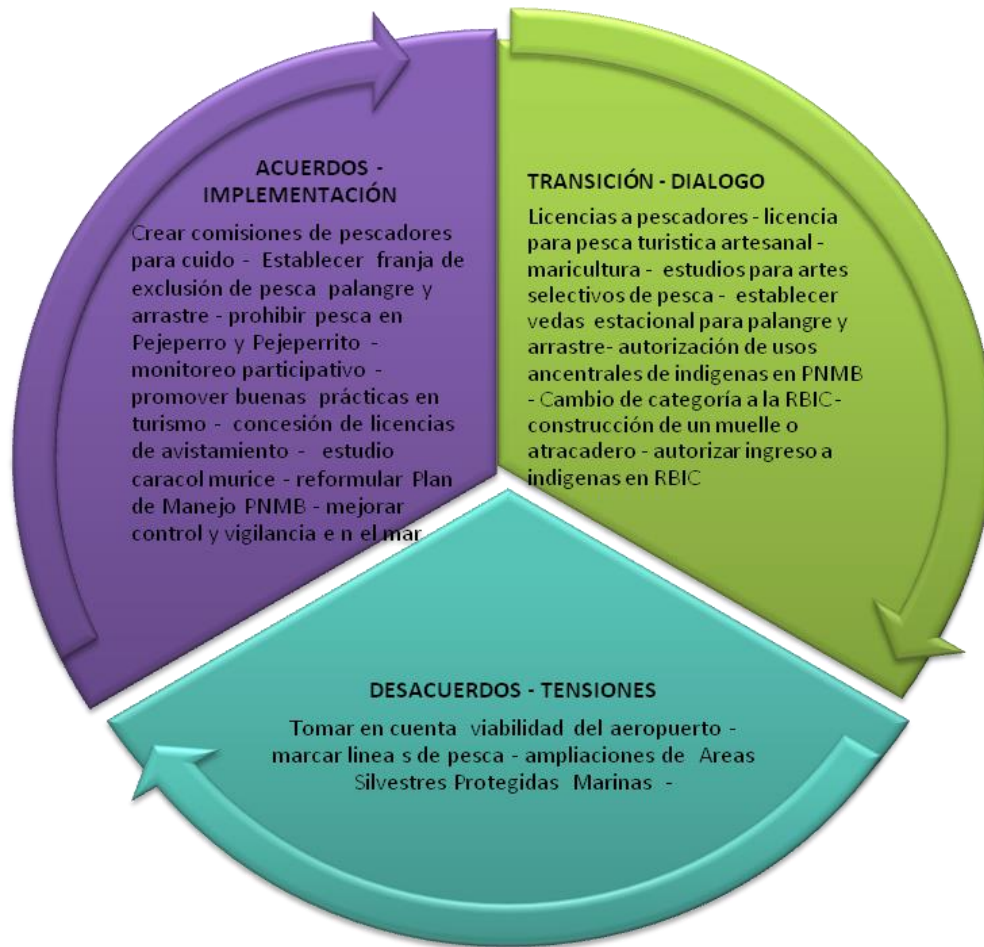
ACUERDOS - IMPLEMENTACIÓN

Crear comisiones de pescadores para cuido - Establecer franja de exclusión de pesca palangre y arrastre - prohibir pesca en Pejeperro y Pejeperrito - monitoreo participativo - promover buenas prácticas en turismo - concesión de licencias de avistamiento - estudio caracol murice - reformular Plan de Manejo PNMB - mejorar control y vigilancia e n el mar

TRANSICIÓN - DIALOGO

Licencias a pescadores - licencia para pesca turistica artesanal - maricultura - estudios para artes selectivos de pesca - establecer vedas estacional para palangre y arrastre- autorización de usos ancentrales de indigenas en PNMB - Cambio de categoría a la RBIC - construcción de un muelle o atracadero - autorizar ingreso a indigenas en RBIC

DESACUERDOS - TENSIONES

Tomar en cuenta viabilidad del aeropuerto - marcar linea s de pesca - ampliaciones de Areas Silvestres Protegidas Marinas -